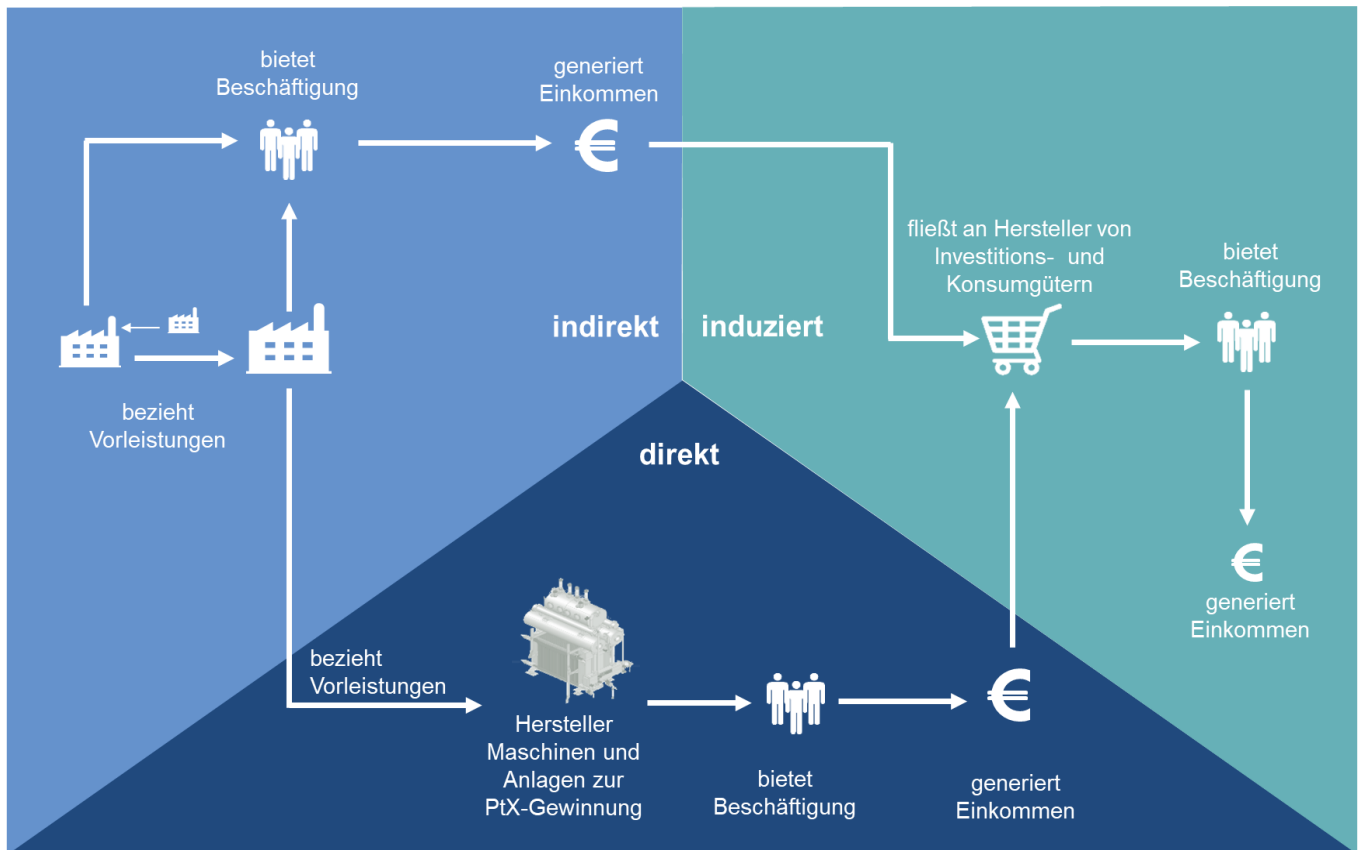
bietet Beschäftigung

generiert Einkommen

€

fließt an Hersteller von Investitions- und Konsumgütern

bietet Beschäftigung

indirekt

induziert

bezieht Vorleistungen

direkt

€

generiert Einkommen

bezieht Vorleistungen

Hersteller Maschinen und Anlagen zur PtX-Gewinnung

bietet Beschäftigung

€

generiert Einkommen